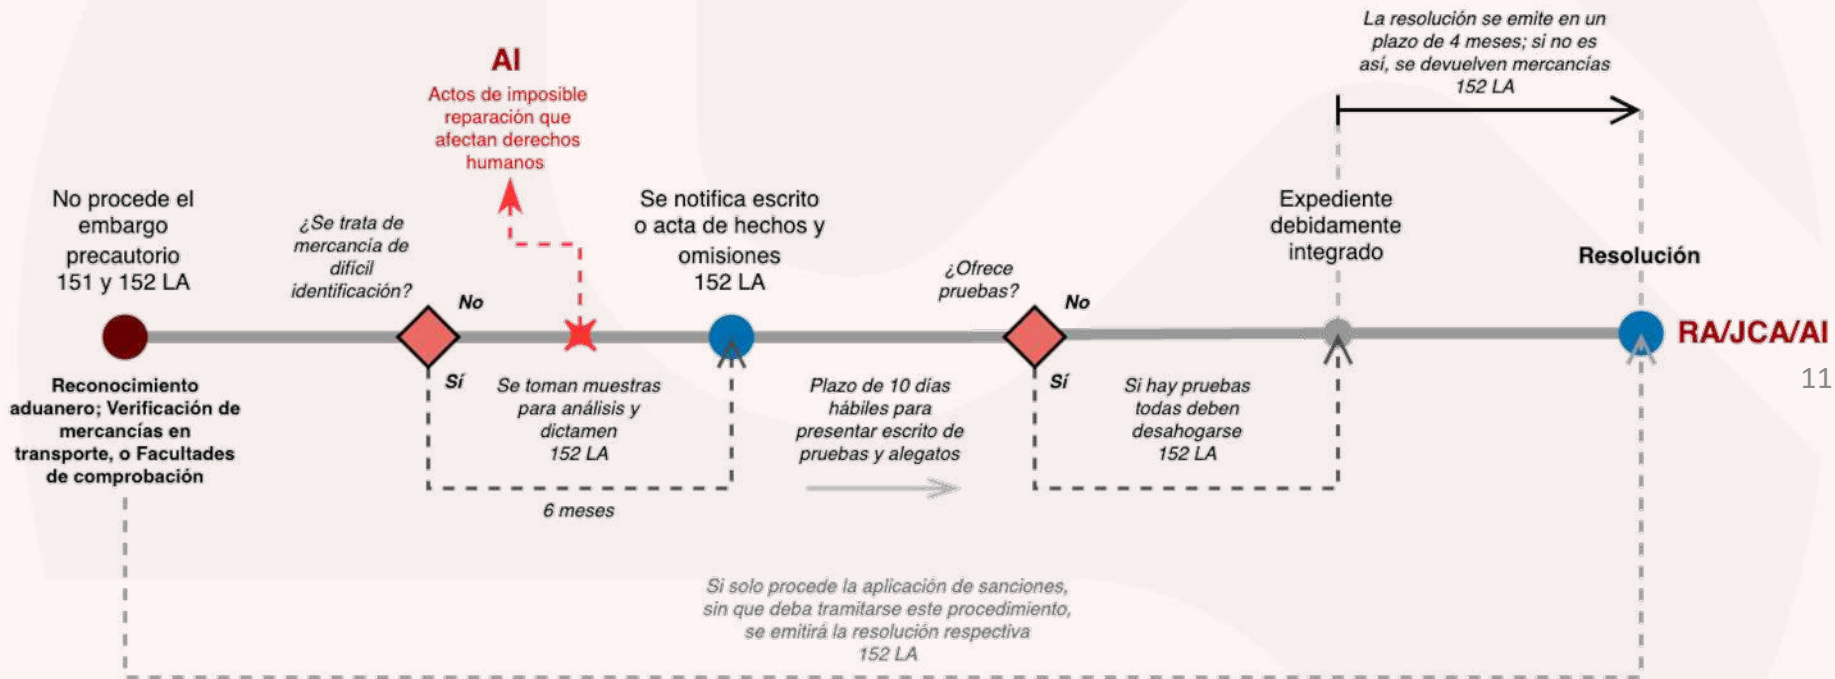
La resolución se emite en un plazo de 4 meses; si no es así, se devuelven mercancías 152 LA

AI

Actos de imposible reparación que afectan derechos humanos

No procede el embargo precautorio 151 y 152 LA

¿Se trata de mercancía de difícil identificación?

No

Se notifica escrito o acta de hechos y omisiones 152 LA

¿Ofrece pruebas?

No

Expediente debidamente integrado

Resolución

RA/JCA/AI

11

Reconocimiento aduanero; Verificación de mercancías en transporte, o Facultades de comprobación

Sí

Se toman muestras para análisis y dictamen 152 LA

Plazo de 10 días hábiles para presentar escrito de pruebas y alegatos

Sí

Si hay pruebas todas deben desahogarse 152 LA

6 meses

Si solo procede la aplicación de sanciones, sin que deba tramitarse este procedimiento, se emitirá la resolución respectiva 152 LA